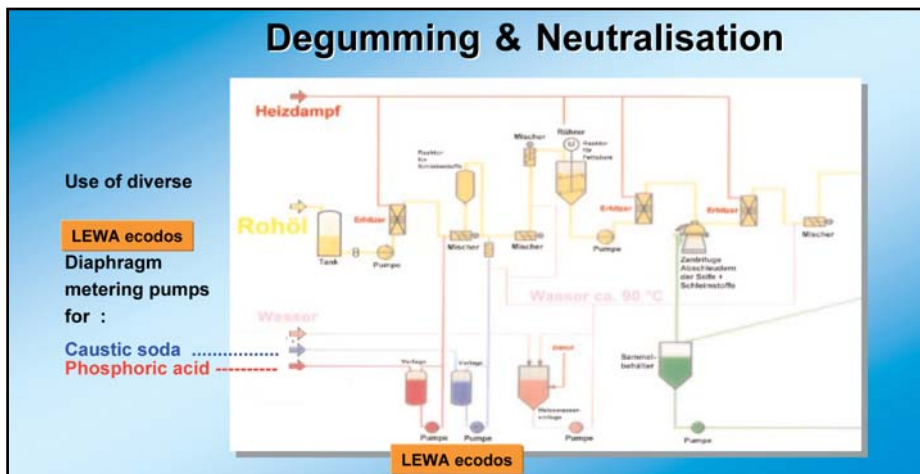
Degumming & Neutralisation

Use of diverse

LEWA ecodos

Diaphragm metering pumps for :

Caustic soda

Phosphoric acid

Heizdampf

Rohöl

Wasser

Tank

Pumpe

Erhitzer

Reaktor für Schleimstoffe

Mischer

Mischer

Rührer

Reaktor für Fettsäure

Mischer

Pumpe

Erhitzer

Erhitzer

Zentrifuge Abscheidern der Seife + Schleimstoffe

Mischer

Wasser ca. 90 °C

Vorlage

Vorlage

Dampf

Heisswasser-vorlage

Sammelbehälter

Pumpe

Pumpe

Pumpe

Pumpe

LEWA ecodos